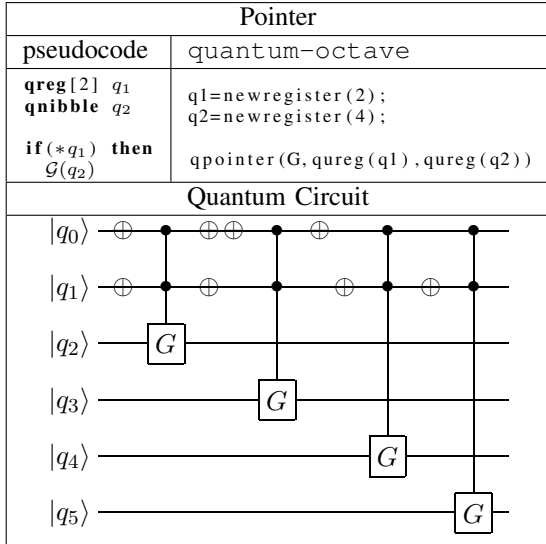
| Pointer | |
|---|---|
| pseudocode | quantum-octave |
| **qreg**[2] $q_1$ **qnibble** $q_2$ | q1=newregister(2); q2=newregister(4); |
| **if**$(*q_1)$ **then** $\mathcal{G}(q_2)$ | qpointer(G, qureg(q1), qureg(q2)) |
| Quantum Circuit | |

$|q_0\rangle$

$|q_1\rangle$

$|q_2\rangle$ $G$

$|q_3\rangle$ $G$

$|q_4\rangle$ $G$

$|q_5\rangle$ $G$